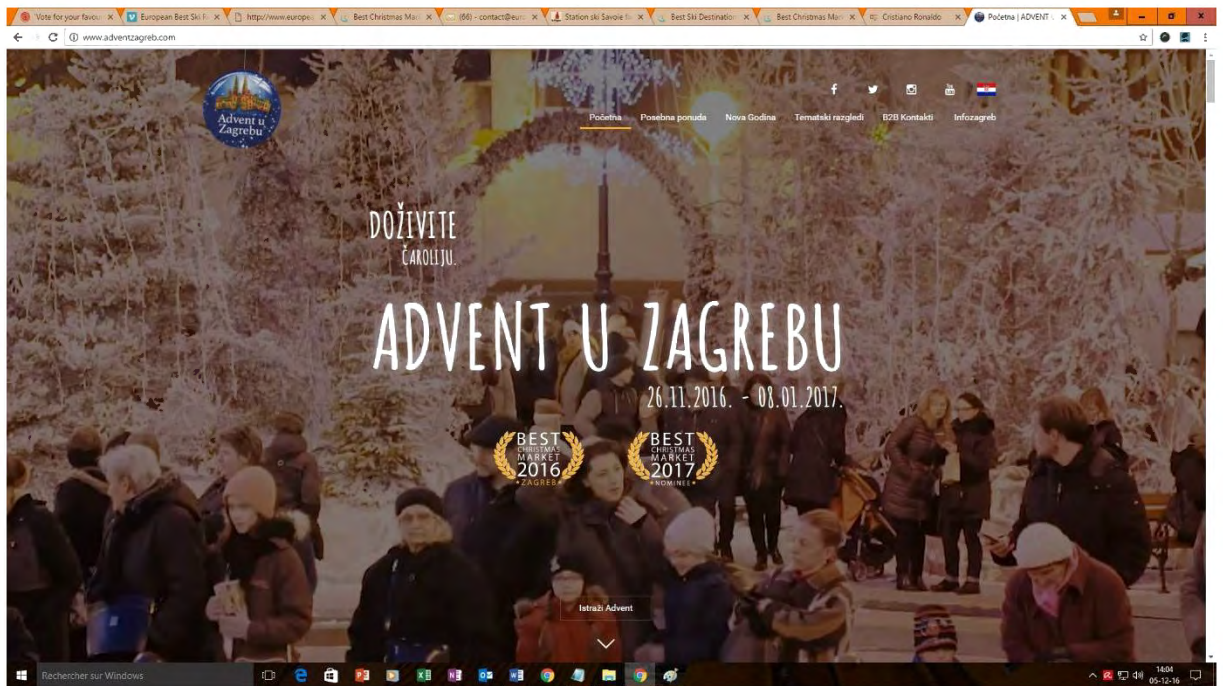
Vote for your favou × European Best Ski R × http://www.europe × Best Christmas Mar × (66) - contact@eur × Station ski Savoie × Best Ski Destination × Best Christmas Mar × Cristiano Ronaldo × Početna | ADVENT × 

www.adventzagreb.com

Advent u Zagrebu

Početna Posebna ponuda Nova Godina Tematski razgledi B2B Kontakti Infozagreb

DOŽIVITE ČAROLIJU.

ADVENT U ZAGREBU

26.11.2016. - 08.01.2017.

BEST CHRISTMAS MARKET 2016 ZAGREB

BEST CHRISTMAS MARKET 2017 NOMINEE

Istraži Advent

Rechercher sur Windows

14:04 05-12-16